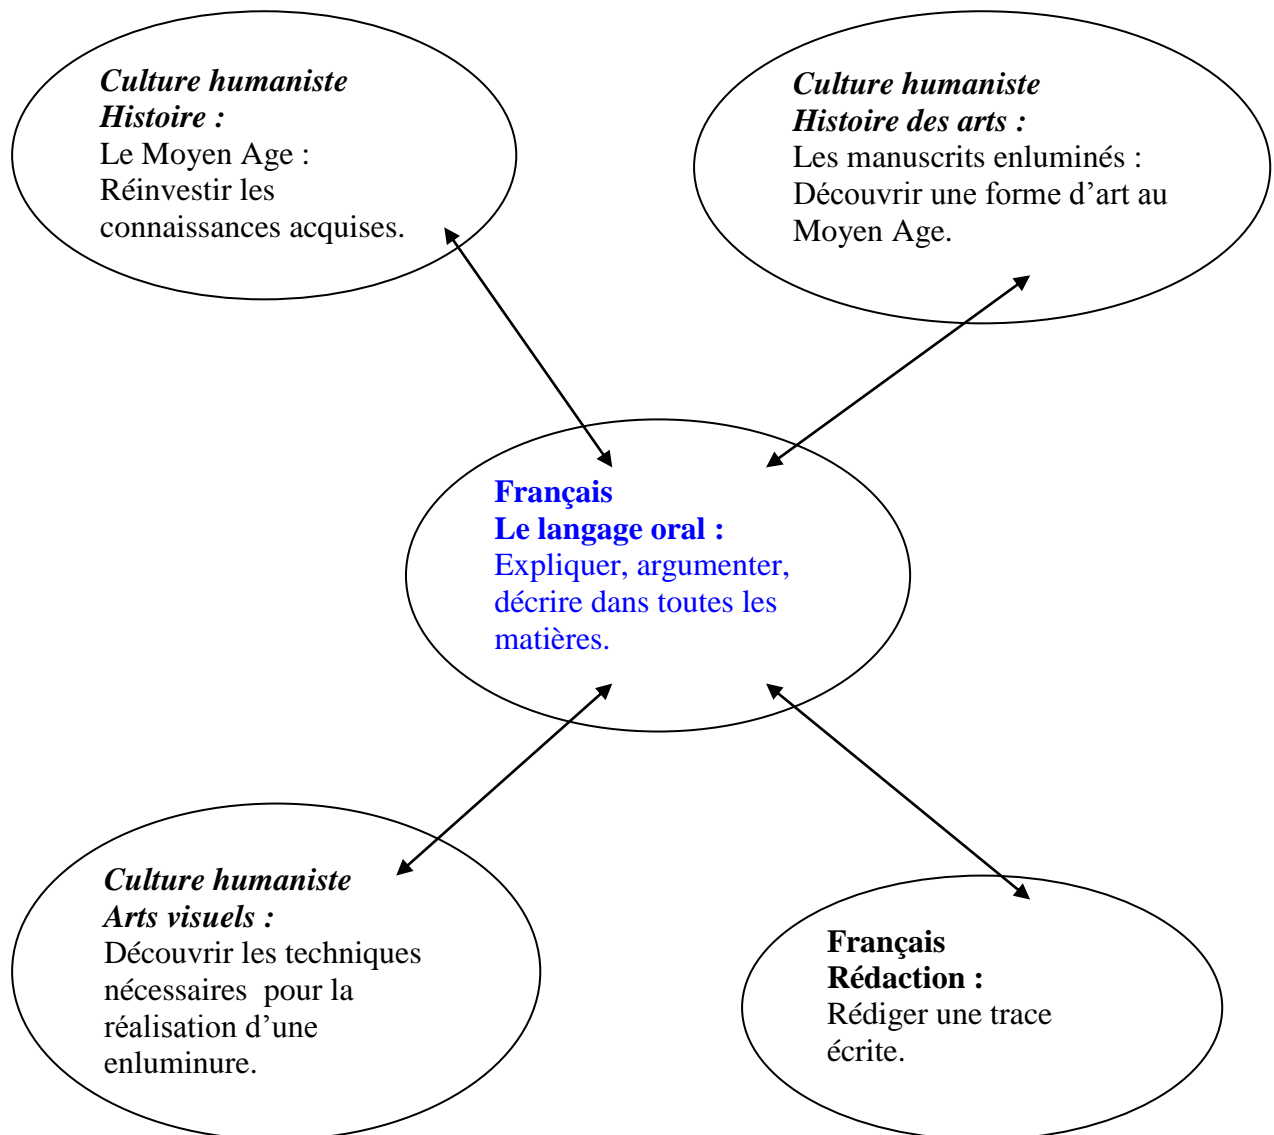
Culture humaniste
Histoire :
Le Moyen Age :
Réinvestir les connaissances acquises.

Culture humaniste
Histoire des arts :
Les manuscrits enluminés :
Découvrir une forme d'art au Moyen Age.

Français
Le langage oral :
Expliquer, argumenter, décrire dans toutes les matières.

Culture humaniste
Arts visuels :
Découvrir les techniques nécessaires pour la réalisation d'une enluminure.

Français
Rédaction :
Rédiger une trace écrite.